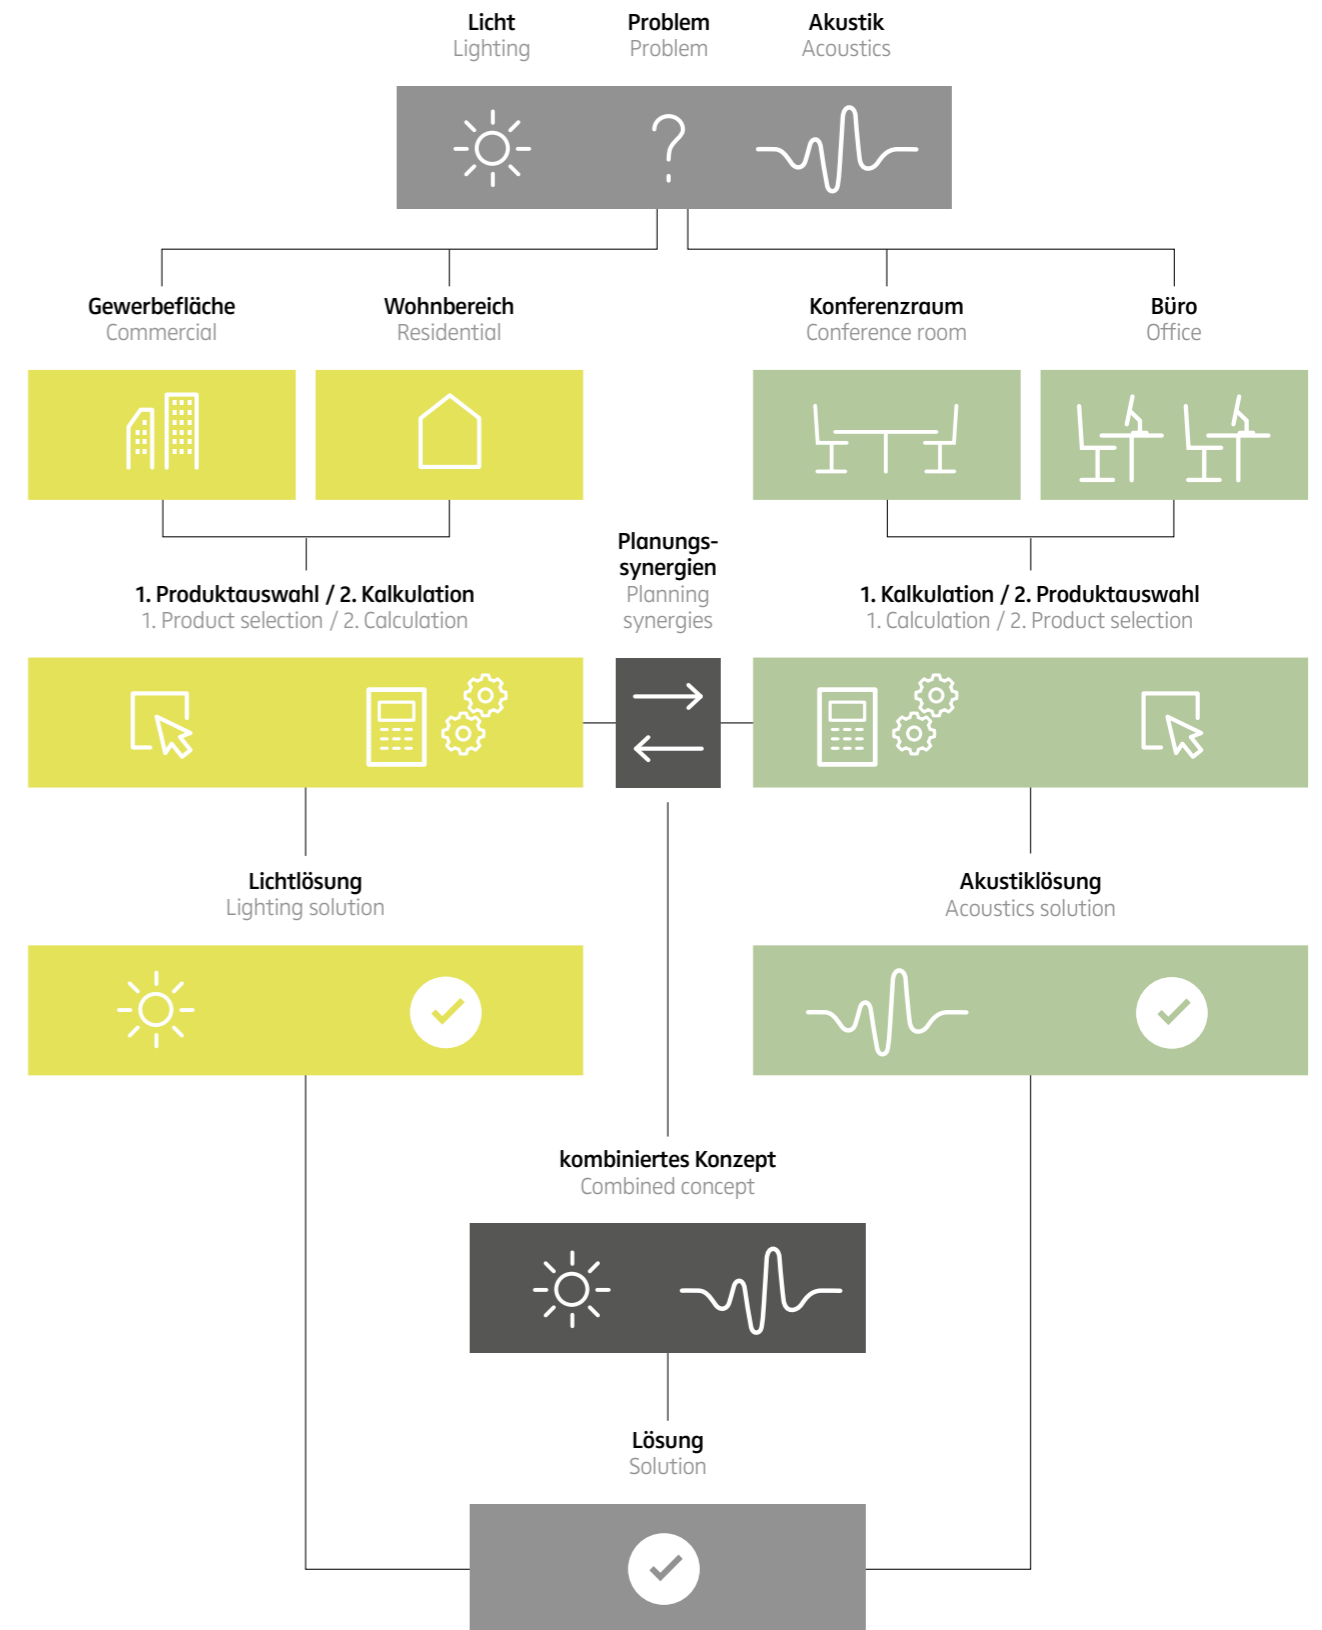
Licht
Lighting

Problem
Problem

Akustik
Acoustics

?

Gewerbefläche
Commercial

Wohnbereich
Residential

Konferenzraum
Conference room

Büro
Office

1. Produktauswahl / 2. Kalkulation
1. Product selection / 2. Calculation

Planungssynergien
Planning synergies

1. Kalkulation / 2. Produktauswahl
1. Calculation / 2. Product selection

Lichtlösung
Lighting solution

Akustiklösung
Acoustics solution

kombiniertes Konzept
Combined concept

Lösung
Solution